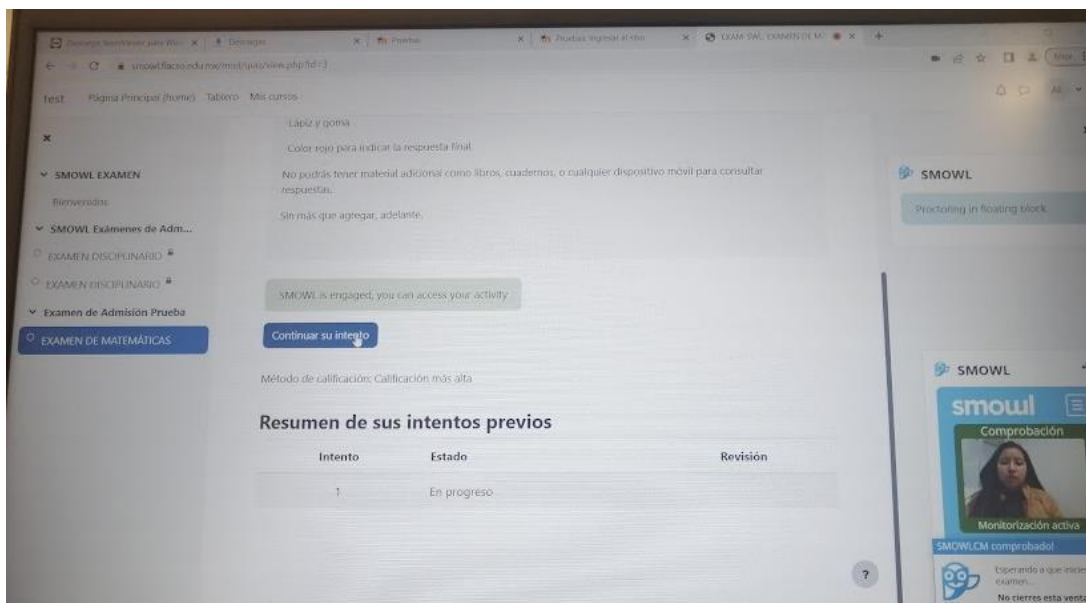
Descarga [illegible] x | Descargas x | Pruebas x | Pruebas ingresar el x | EXAM SWL EXAMEN DE M x | +

smowl.flacso.edu.mx/mod/quiz/view.php?id=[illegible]

test Página Principal (home) Tablero Mis cursos

×

SMOWL EXAMEN

Bienvenidos

SMOWL Exámenes de Adm...

EXAMEN DISCIPLINARIO

EXAMEN DISCIPLINARIO

Examen de Admisión Prueba

EXAMEN DE MATEMÁTICAS

Lápiz y goma

Color rojo para indicar la respuesta final.

No podrás tener material adicional como libros, cuadernos, o cualquier dispositivo móvil para consultar respuestas.

Sin más que agregar, adelante.

SMOWL is engaged, you can access your activity

Continuar su intento

Método de calificación: Calificación más alta

Resumen de sus intentos previos

| Intento | Estado | Revisión |
|---|---|---|
| 1 | En progreso | |

SMOWL

Proctoring in floating block

SMOWL

smowl

Comprobación

Monitorización activa

SMOWLCM comprobado!

Esperando a que inicie examen...

No cierres esta venta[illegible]

?